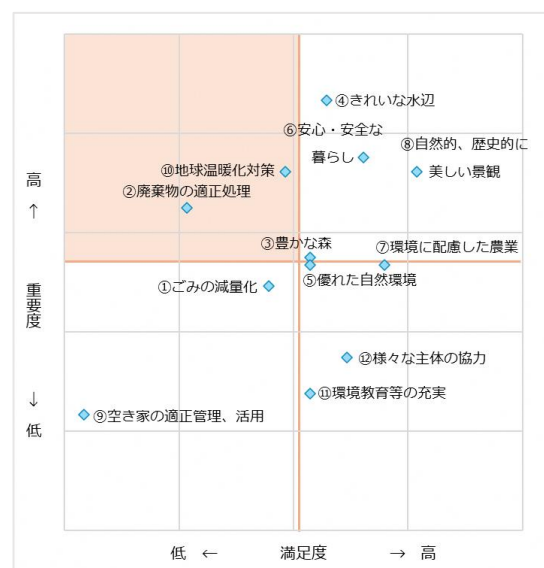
④きれいな水辺
⑥安心・安全な暮らし
⑧自然的、歴史的に美しい景観
⑩地球温暖化対策
②廃棄物の適正処理
③豊かな森
⑦環境に配慮した農業
⑤優れた自然環境
①ごみの減量化
⑫様々な主体の協力
⑪環境教育等の充実
⑨空き家の適正管理、活用

高
↑
重要度
↓
低

低 ← 満足度 → 高